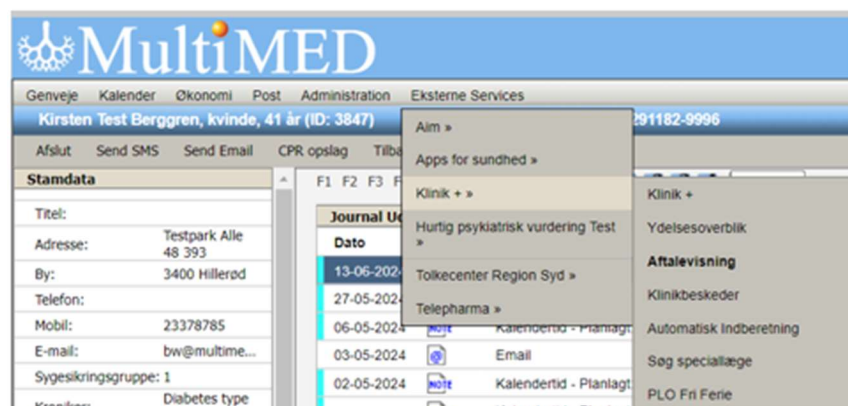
MultiMED

Genveje Kalender Økonomi Post Administration Eksterne Services

Kirsten Test Berggren, kvinde, 41 år (ID: 3847) 291182-9996

Afslut Send SMS Send Email CPR opslag Tilba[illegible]

Stamdata

| | |
|---|---|
| Titel: | |
| Adresse: | Testpark Alle 48 393 |
| By: | 3400 Hillerød |
| Telefon: | |
| Mobil: | 23378785 |
| E-mail: | bw@multime... |
| Sygesikringsgruppe: 1 | |
| Kroniker: | Diabetes type |

F1 F2 F3 F

Journal U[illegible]

| Dato | | |
|---|---|---|
| 13-06-2024 | | |
| 27-05-2024 | | |
| 06-05-2024 | NOTE | Kalendertid - Planlagt |
| 03-05-2024 | | Email |
| 02-05-2024 | NOTE | Kalendertid - Planlagt |

Aim »
Apps for sundhed »
Klinik + »
Hurtig psykiatrisk vurdering Test »
Tolkecenter Region Syd »
Telepharma »

Klinik +
Ydelsesoverblik
Aftalevisning
Klinikbeskeder
Automatisk Indberetning
Søg speciallæge
PLO Fri Ferie